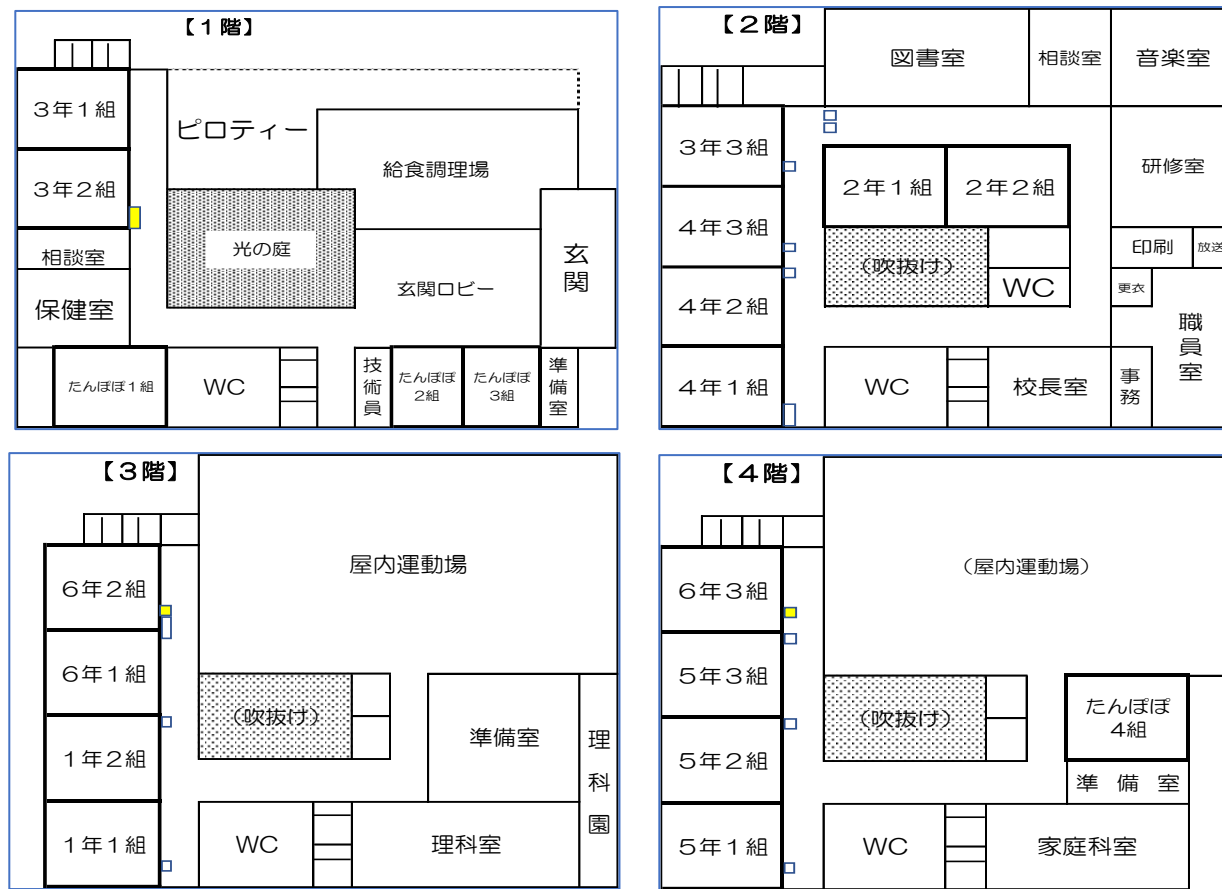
【1階】

3年1組
3年2組
相談室
保健室
ピロティー
給食調理場
光の庭
玄関ロビー
玄関
たんぽぽ1組
WC
技術員
たんぽぽ2組
たんぽぽ3組
準備室

【2階】

図書室
相談室
音楽室
3年3組
4年3組
4年2組
4年1組
2年1組
2年2組
研修室
(吹抜け)
WC
印刷
放送
更衣
職員室
WC
校長室
事務

【3階】

屋内運動場
6年2組
6年1組
1年2組
1年1組
(吹抜け)
準備室
理科園
WC
理科室

【4階】

(屋内運動場)
6年3組
5年3組
5年2組
5年1組
(吹抜け)
たんぽぽ4組
準備室
WC
家庭科室